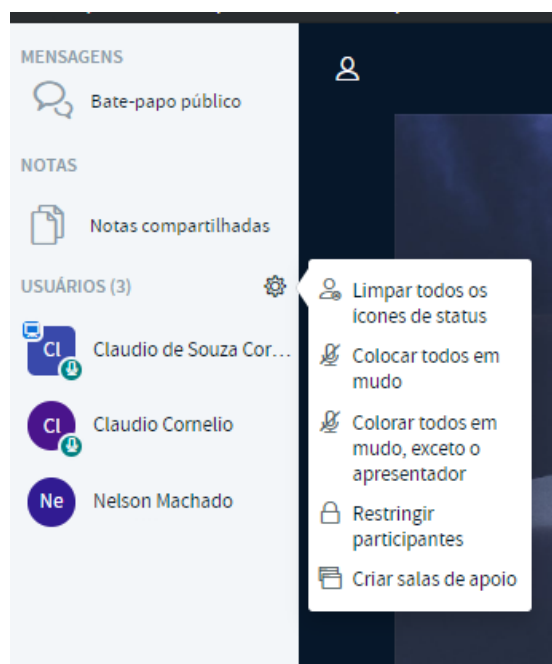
MENSAGENS

Bate-papo público

NOTAS

Notas compartilhadas

USUÁRIOS (3)

Cl
Claudio de Souza Cor...

Cl
Claudio Cornelio

Ne
Nelson Machado

Limpar todos os ícones de status

Colocar todos em mudo

Colorar todos em mudo, exceto o apresentador

Restringir participantes

Criar salas de apoio